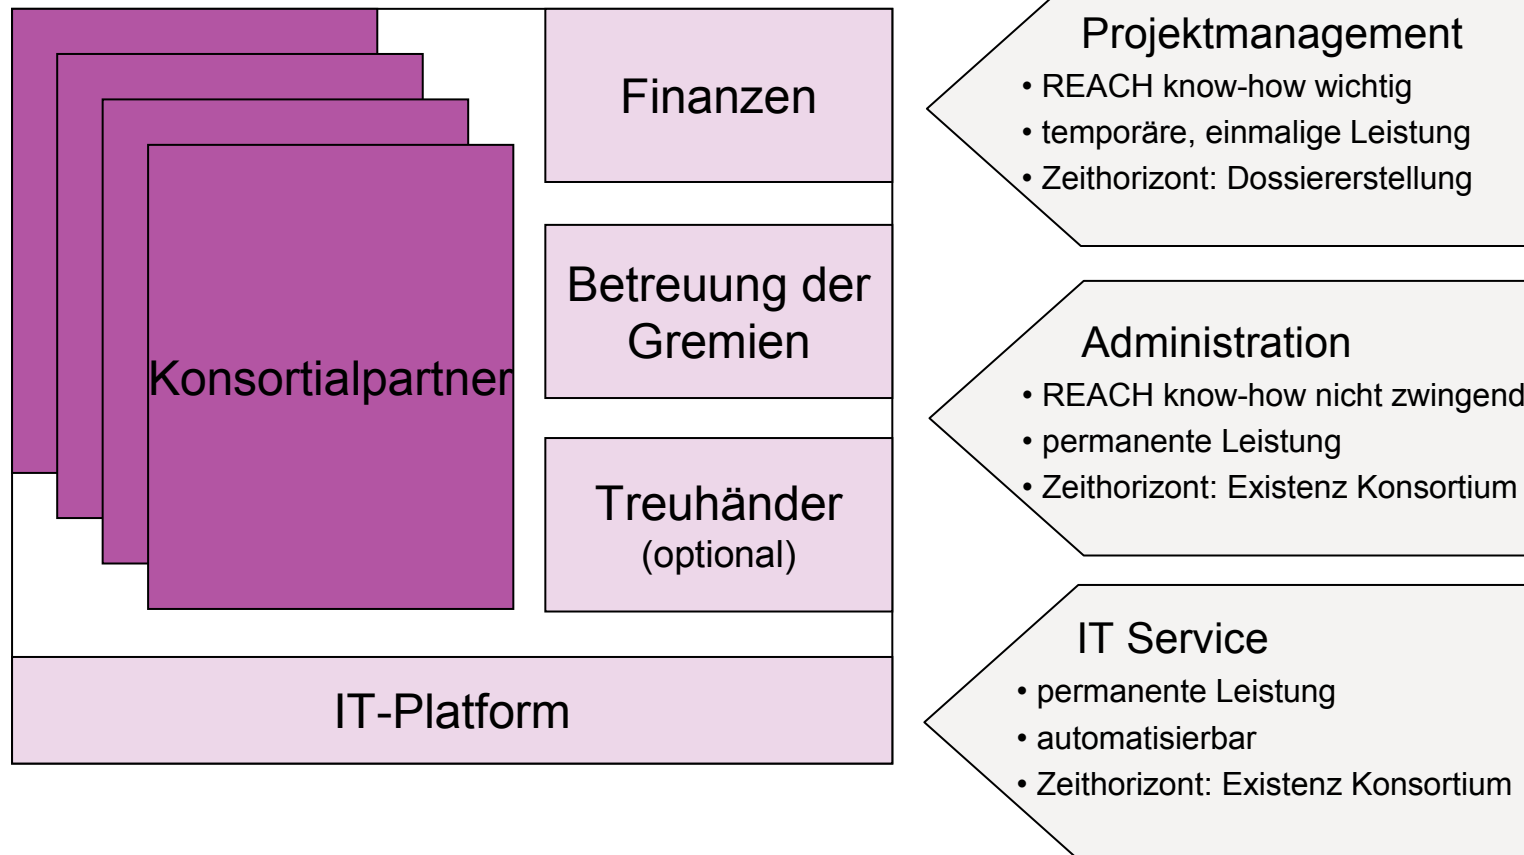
Konsortialpartner

Finanzen

Betreuung der Gremien

Treuhänder
(optional)

IT-Platform

Projektmanagement
• REACH know-how wichtig
• temporäre, einmalige Leistung
• Zeithorizont: Dossiererstellung

Administration
• REACH know-how nicht zwingend
• permanente Leistung
• Zeithorizont: Existenz Konsortium

IT Service
• permanente Leistung
• automatisierbar
• Zeithorizont: Existenz Konsortium